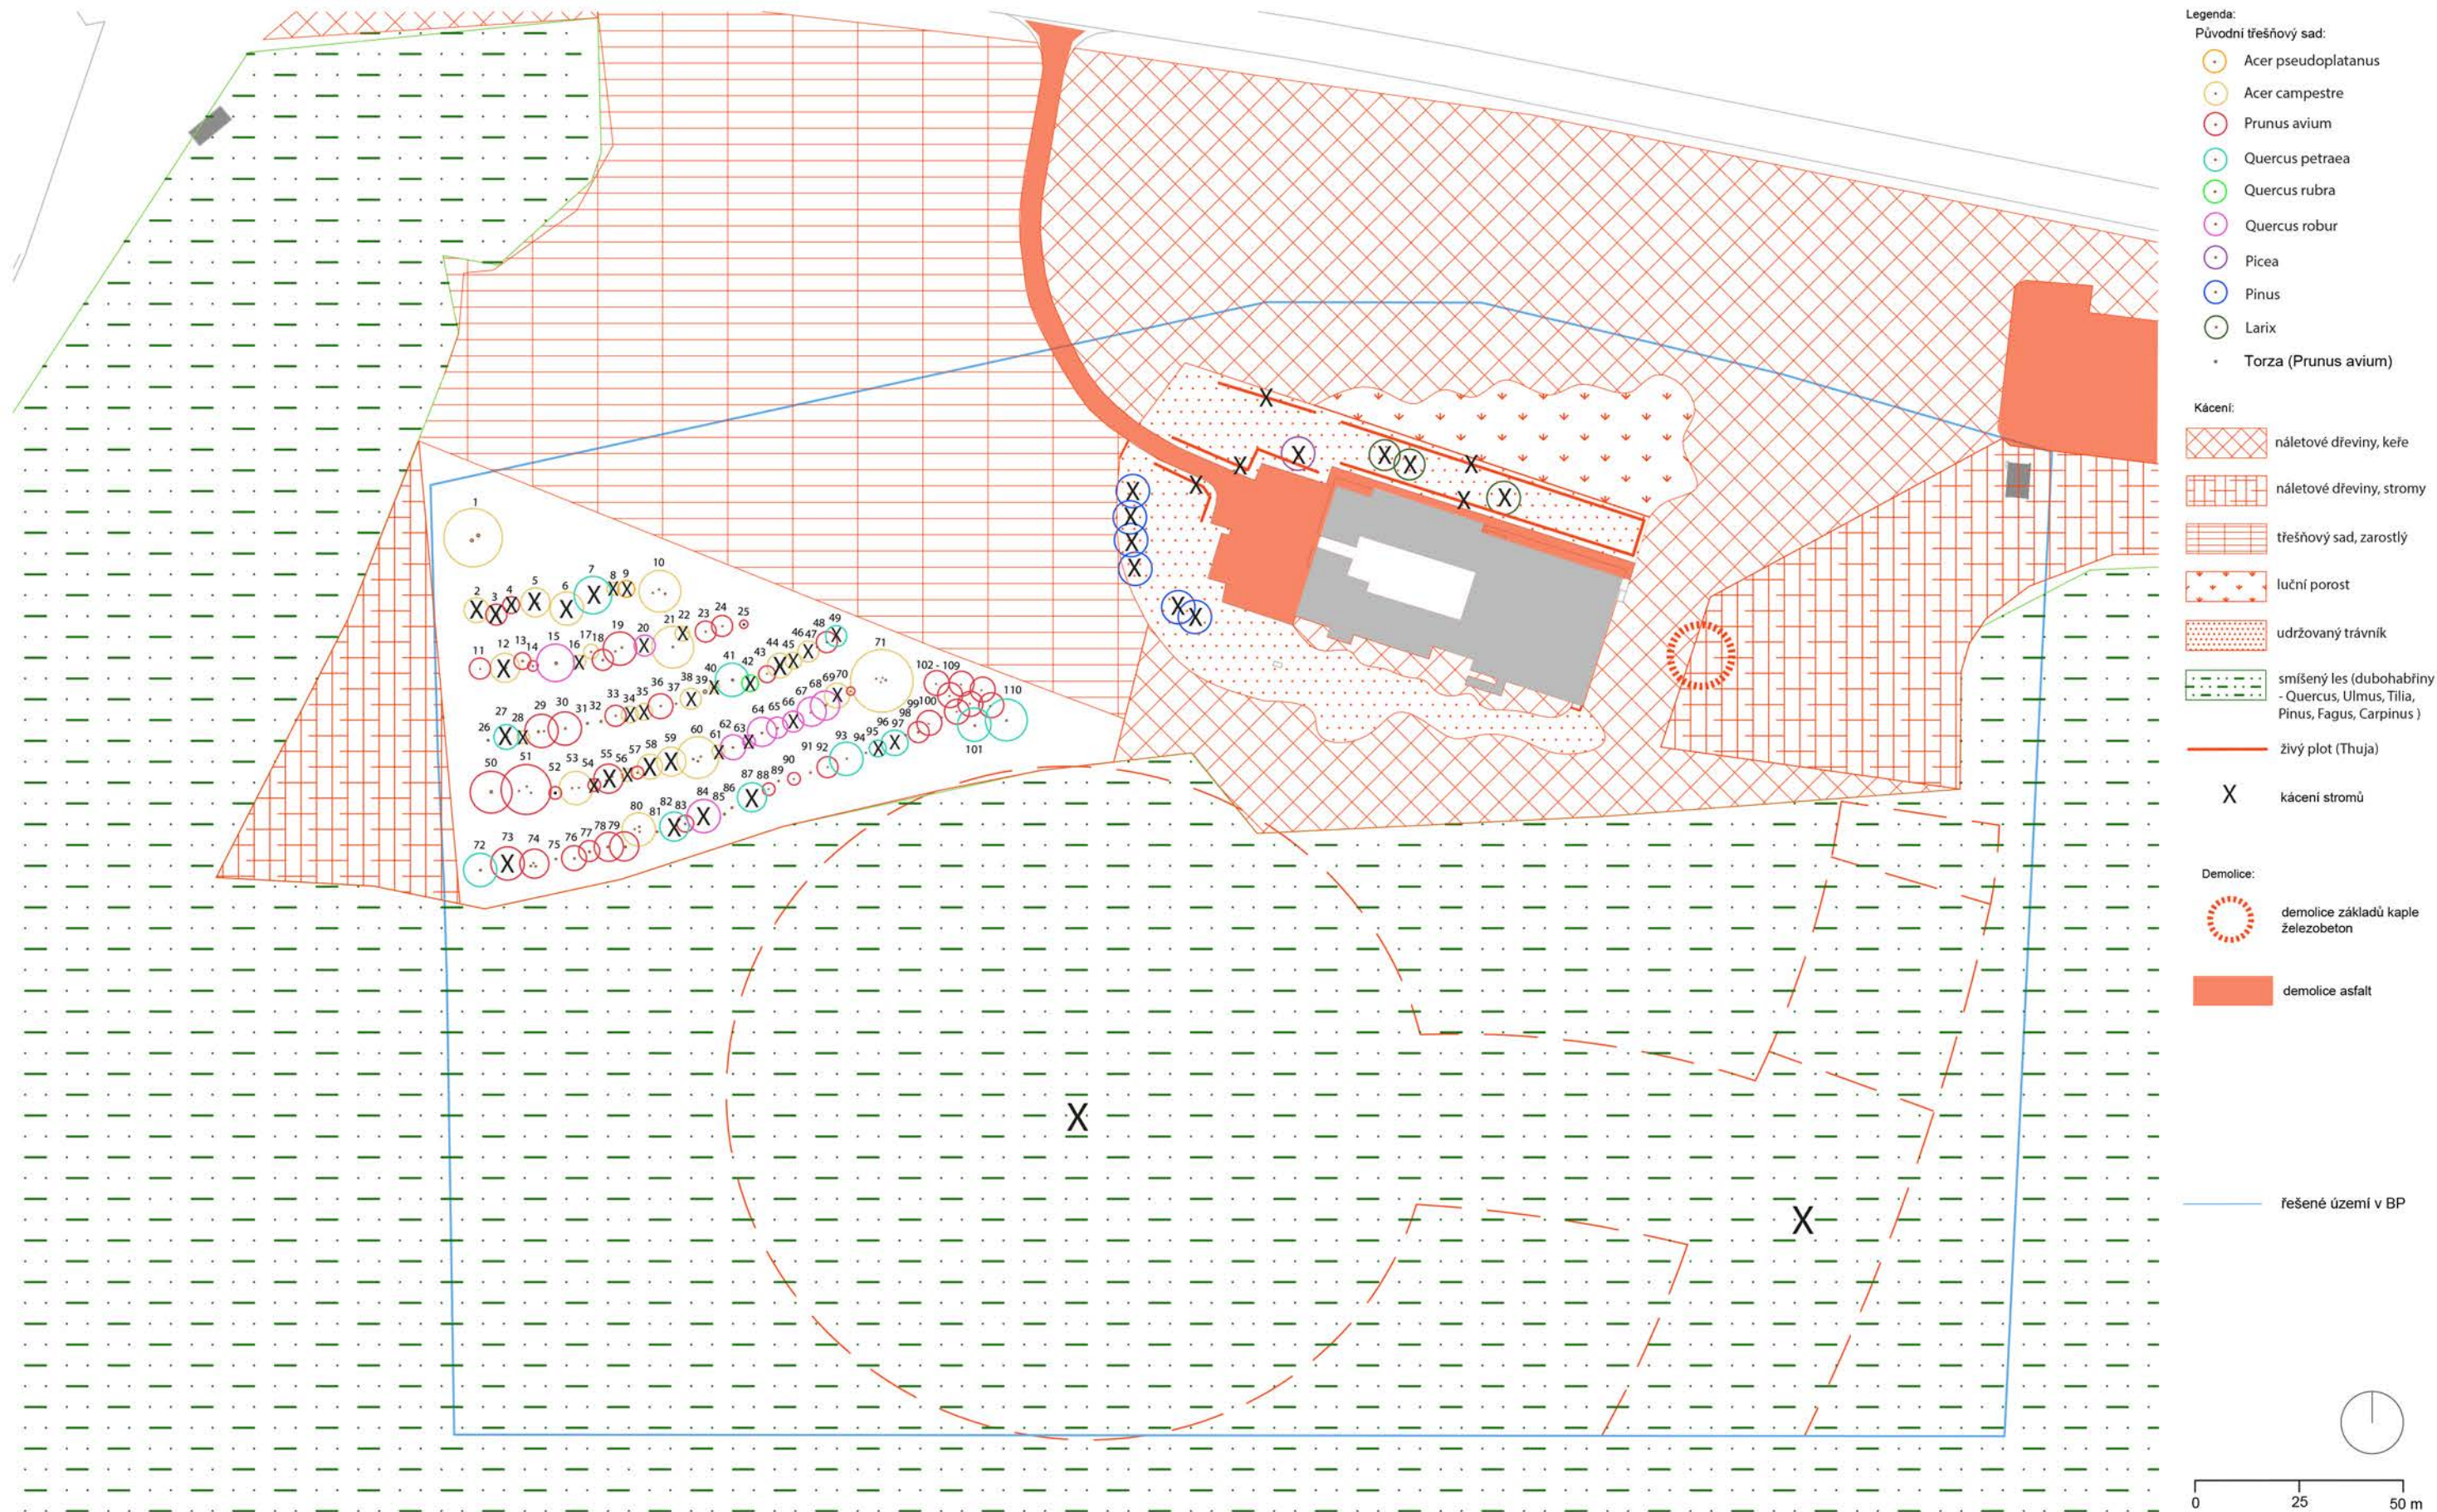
Legenda:
Původní třešňový sad:
Acer pseudoplatanus
Acer campestre
Prunus avium
Quercus petraea
Quercus rubra
Quercus robur
Picea
Pinus
Larix
Torza (Prunus avium)

Kácení:
náletové dřeviny, keře
náletové dřeviny, stromy
třešňový sad, zarostlý
luční porost
udržovaný trávník
smíšený les (dubohabřiny - Quercus, Ulmus, Tilia, Pinus, Fagus, Carpinus )
živý plot (Thuja)
X kácení stromů

Demolice:
demolice základů kaple železobeton
demolice asfalt

řešené území v BP

0 25 50 m

1 2 3 4 5 6 7 8 9 10 11 12 13 14 15 16 17 18 19 20 21 22 23 24 25 26 27 28 29 30 31 32 33 34 35 36 37 38 39 40 41 42 43 44 45 46 47 48 49 50 51 52 53 54 55 56 57 58 59 60 61 62 63 64 65 66 67 68 69 70 71 72 73 74 75 76 77 78 79 80 81 82 83 84 85 86 87 88 89 90 91 92 93 94 95 96 97 98 99 100 101 102 - 109 110